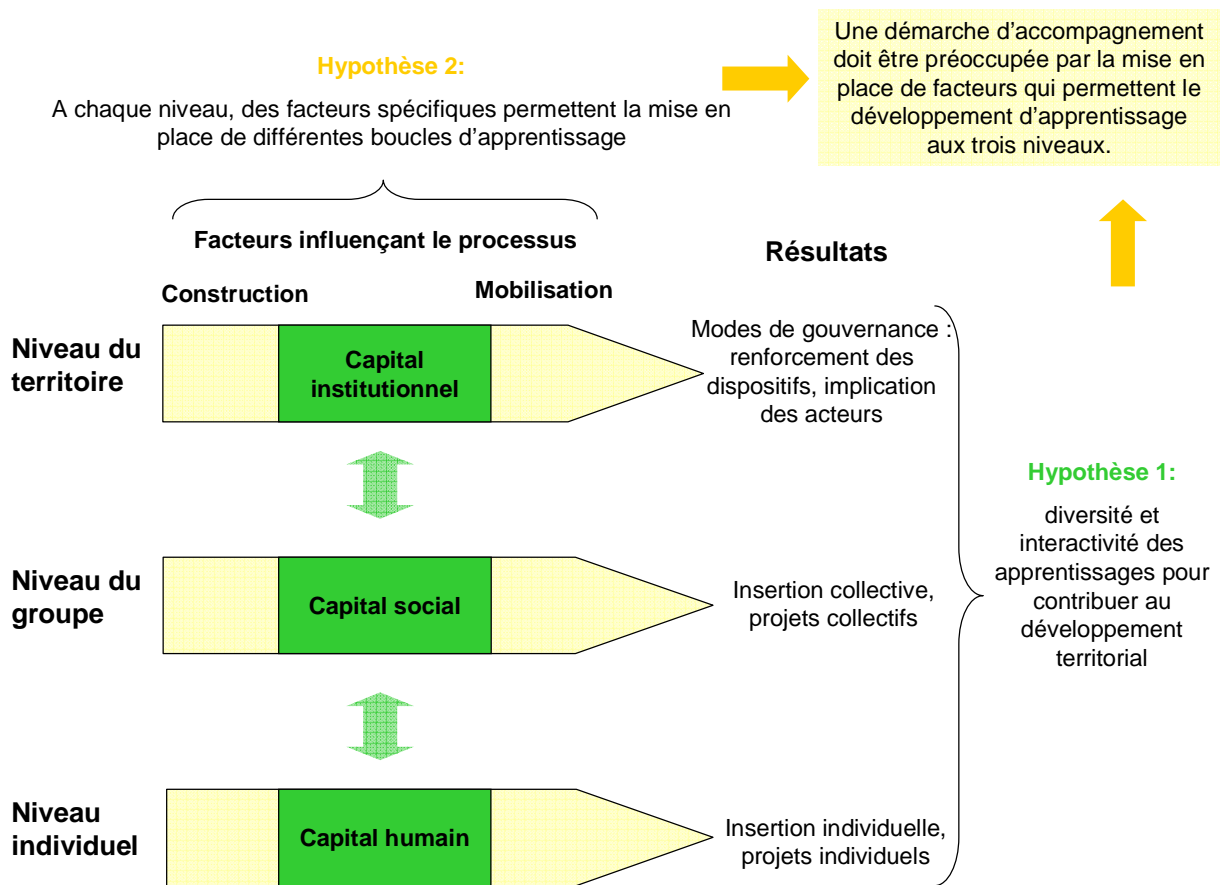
Hypothèse 2:

A chaque niveau, des facteurs spécifiques permettent la mise en place de différentes boucles d'apprentissage

Une démarche d'accompagnement doit être préoccupée par la mise en place de facteurs qui permettent le développement d'apprentissage aux trois niveaux.

Facteurs influençant le processus

Résultats

Construction

Mobilisation

Niveau du territoire

Capital institutionnel

Modes de gouvernance : renforcement des dispositifs, implication des acteurs

Hypothèse 1:

diversité et interactivité des apprentissages pour contribuer au développement territorial

Niveau du groupe

Capital social

Insertion collective, projets collectifs

Niveau individuel

Capital humain

Insertion individuelle, projets individuels